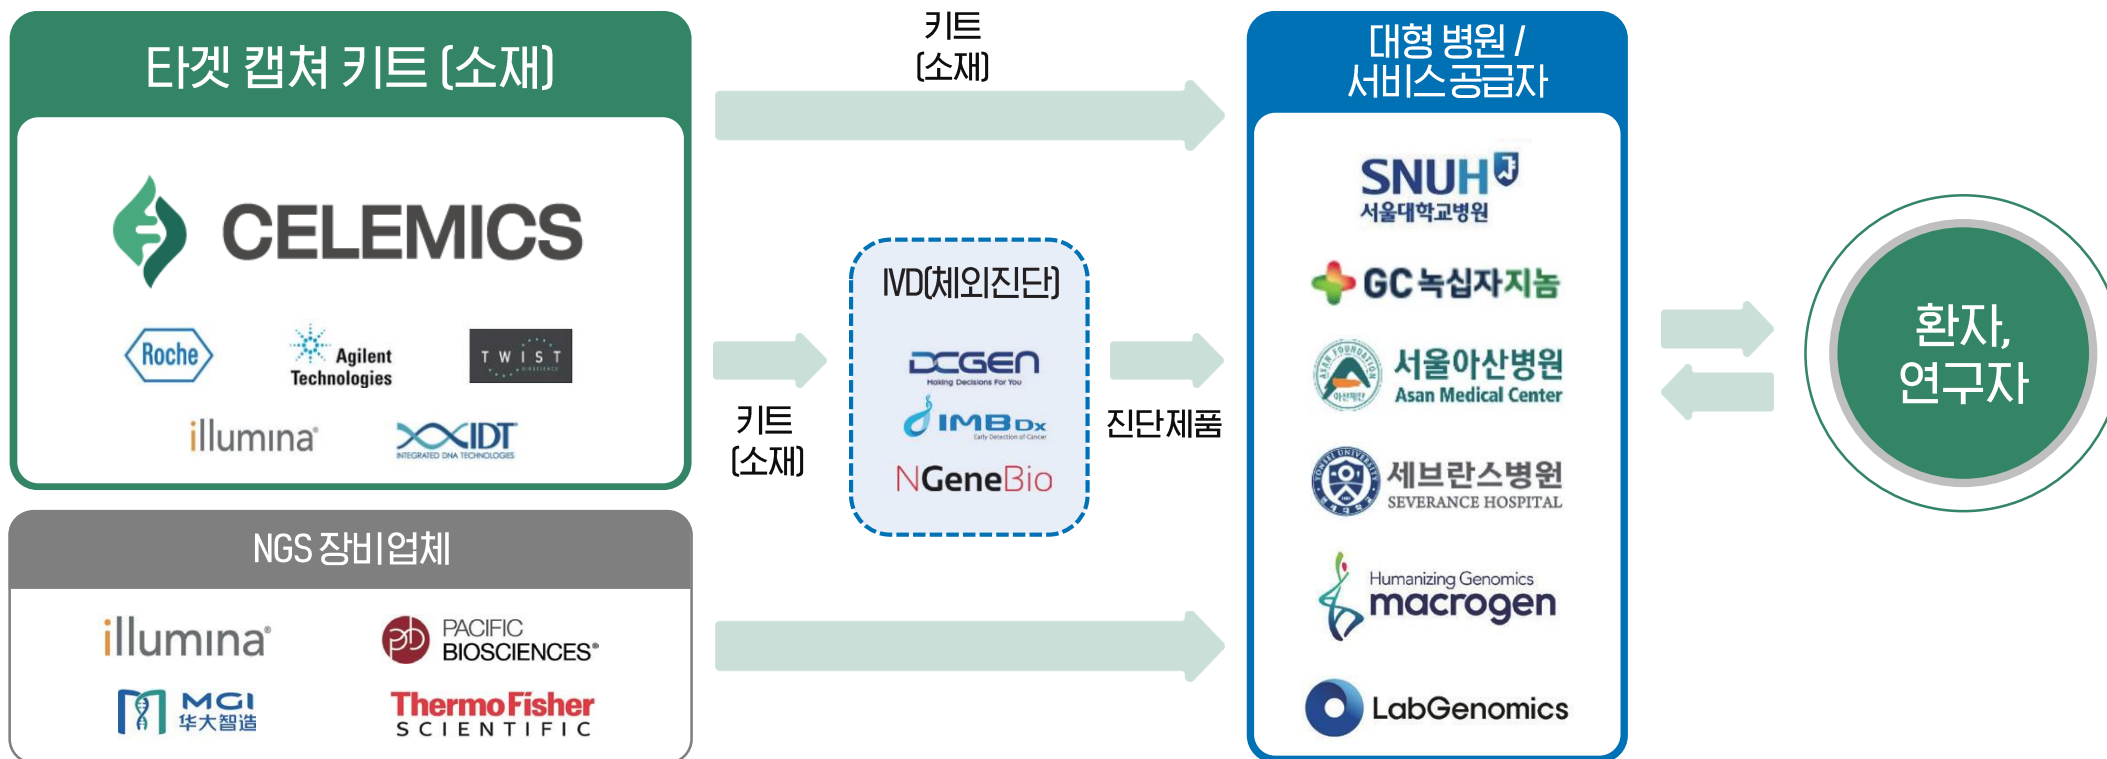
타겟 캡쳐 키트 (소재)

CELEMICS

Roche

Agilent Technologies

TWIST BIOSCIENCE

illumina

IDT INTEGRATED DNA TECHNOLOGIES

NGS 장비업체

illumina

PACIFIC BIOSCIENCES

MGI 华大智造

ThermoFisher SCIENTIFIC

키트 (소재)

키트 (소재)

IVD(체외진단)

DCGEN Making Decisions For You

IMBDx Early Detection of Cancer

NGeneBio

진단제품

대형 병원 / 서비스공급자

SNUH 서울대학교병원

GC녹십자지놈

서울아산병원 Asan Medical Center

세브란스병원 SEVERANCE HOSPITAL

Humanizing Genomics macrogen

LabGenomics

환자, 연구자